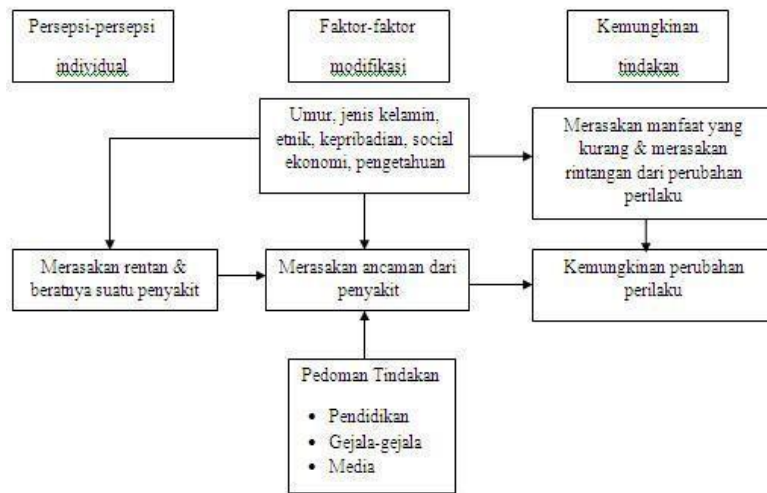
Persepsi-persepsi individual

Faktor-faktor modifikasi

Kemungkinan tindakan

Umur, jenis kelamin, etnik, kepribadian, social ekonomi, pengetahuan

Merasakan manfaat yang kurang & merasakan rintangan dari perubahan perilaku

Merasakan rentan & beratnya suatu penyakit

Merasakan ancaman dari penyakit

Kemungkinan perubahan perilaku

Pedoman Tindakan

- Pendidikan
- Gejala-gejala
- Media